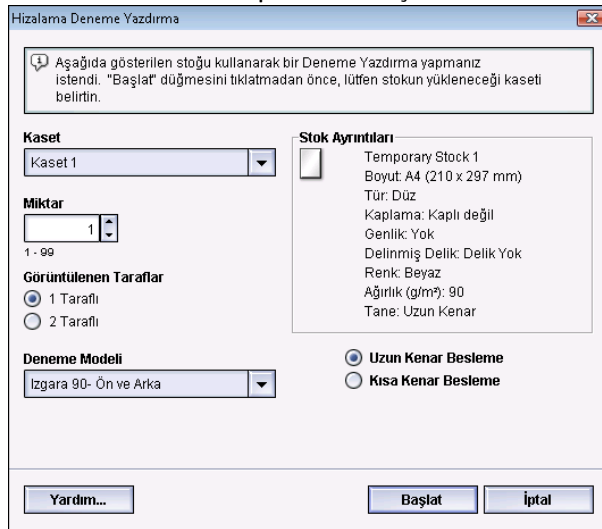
Hizalama Deneme Yazdırma

Aşağıda gösterilen stoğu kullanarak bir Deneme Yazdırma yapmanız istendi. "Başlat" düğmesini tıklatmadan önce, lütfen stokun yükleneceği kaseti belirtin.

Kaset
Kaset 1

Miktar
1
1 - 99

Görüntülenen Taraflar
1 Taraflı
2 Taraflı

Deneme Modeli
Izgara 90- Ön ve Arka

Stok Ayrıntıları
Temporary Stock 1
Boyut: A4 (210 x 297 mm)
Tür: Düz
Kaplama: Kaplı değil
Genlik: Yok
Delinmiş Delik: Delik Yok
Renk: Beyaz
Ağırlık (g/m²): 90
Tane: Uzun Kenar

Uzun Kenar Besleme
Kısa Kenar Besleme

Yardım...
Başlat
İptal